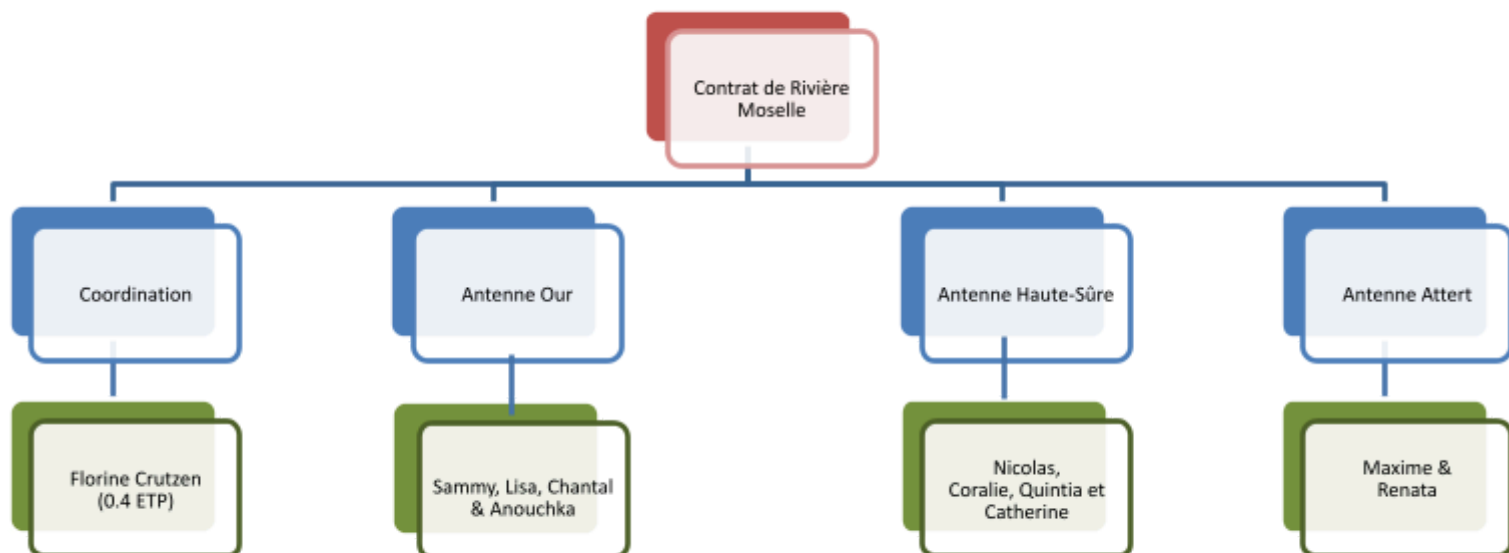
Contrat de Rivière Moselle

Coordination

Antenne Our

Antenne Haute-Sûre

Antenne Attert

Florine Crutzen (0.4 ETP)

Sammy, Lisa, Chantal & Anouchka

Nicolas, Coralie, Quintia et Catherine

Maxime & Renata